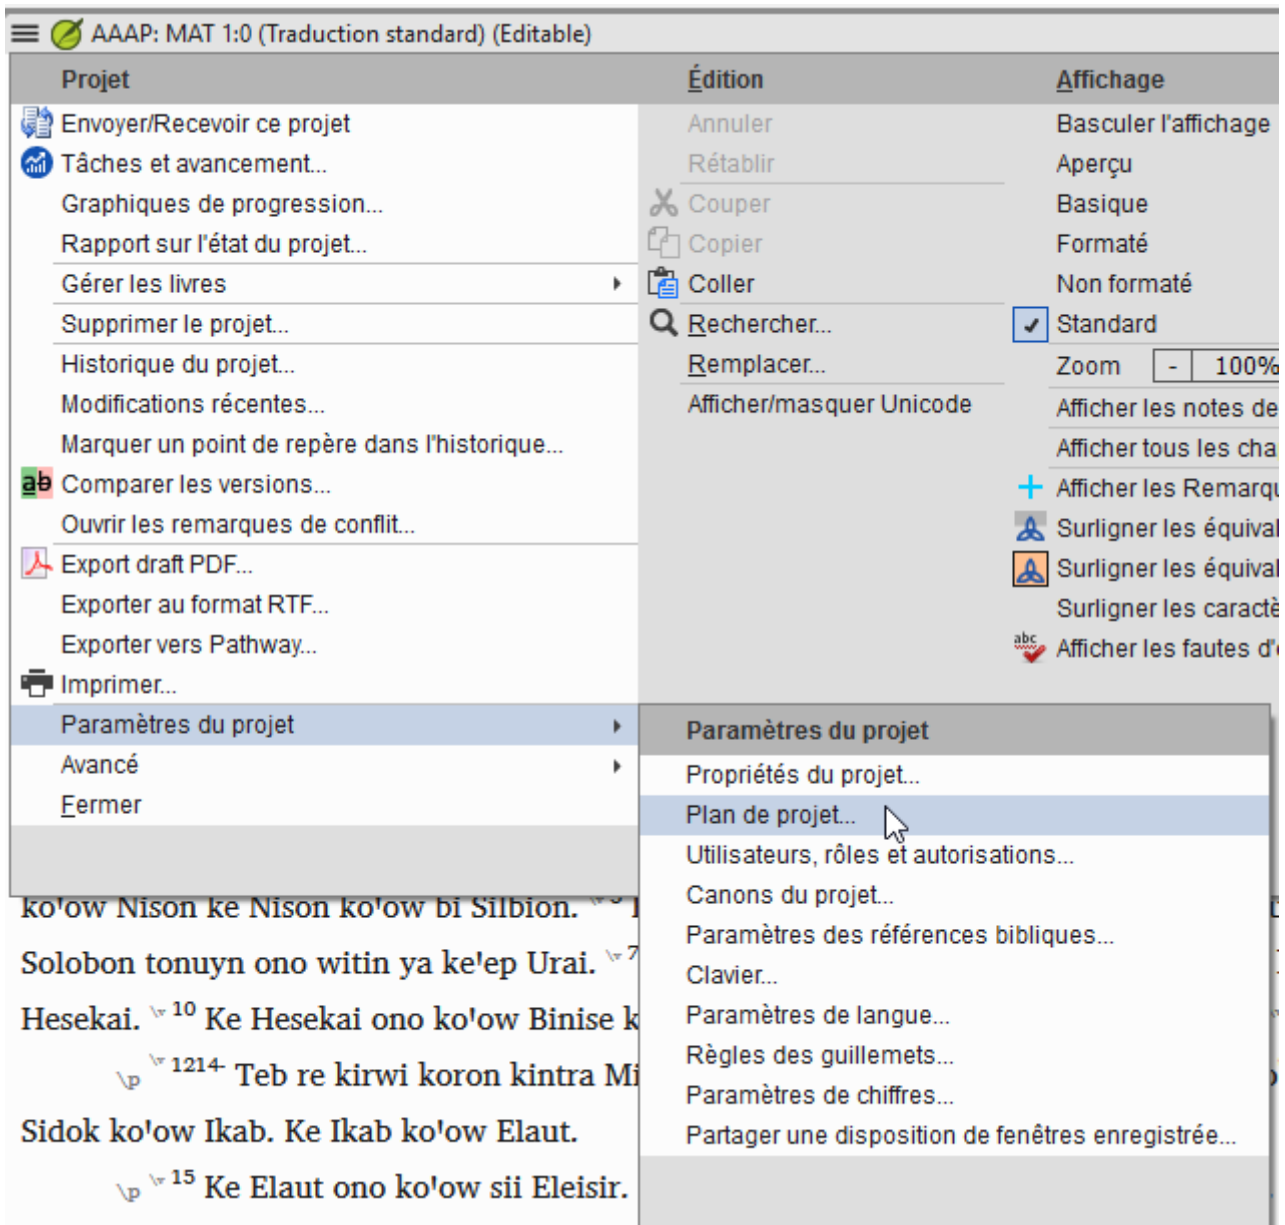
AAAP: MAT 1:0 (Traduction standard) (Editable)

Projet
Envoyer/Recevoir ce projet
Tâches et avancement...
Graphiques de progression...
Rapport sur l'état du projet...
Gérer les livres
Supprimer le projet...
Historique du projet...
Modifications récentes...
Marquer un point de repère dans l'historique...
Comparer les versions...
Ouvrir les remarques de conflit...
Export draft PDF...
Exporter au format RTF...
Exporter vers Pathway...
Imprimer...
Paramètres du projet
Avancé
Fermer

Édition
Annuler
Rétablir
Couper
Copier
Coller
Rechercher...
Remplacer...
Afficher/masquer Unicode

Affichage
Basculer l'affichage
Aperçu
Basique
Formaté
Non formaté
Standard
Zoom - 100%
Afficher les notes de
Afficher tous les cha
Afficher les Remarq
Surligner les équival
Surligner les équival
Surligner les caractè
Afficher les fautes d'

Paramètres du projet
Propriétés du projet...
Plan de projet...
Utilisateurs, rôles et autorisations...
Canons du projet...
Paramètres des références bibliques...
Clavier...
Paramètres de langue...
Règles des guillemets...
Paramètres de chiffres...
Partager une disposition de fenêtres enregistrée...

ko'ow Nison ke Nison ko'ow bi Silbion.
Solobon tonuyn ono witin ya ke'ep Urai. 7
Hesekai. 10 Ke Hesekai ono ko'ow Binise k
\p 1214 Teb re kirwi koron kintra Mi
Sidok ko'ow Ikab. Ke Ikab ko'ow Elaut.
\p 15 Ke Elaut ono ko'ow sii Eleisir.